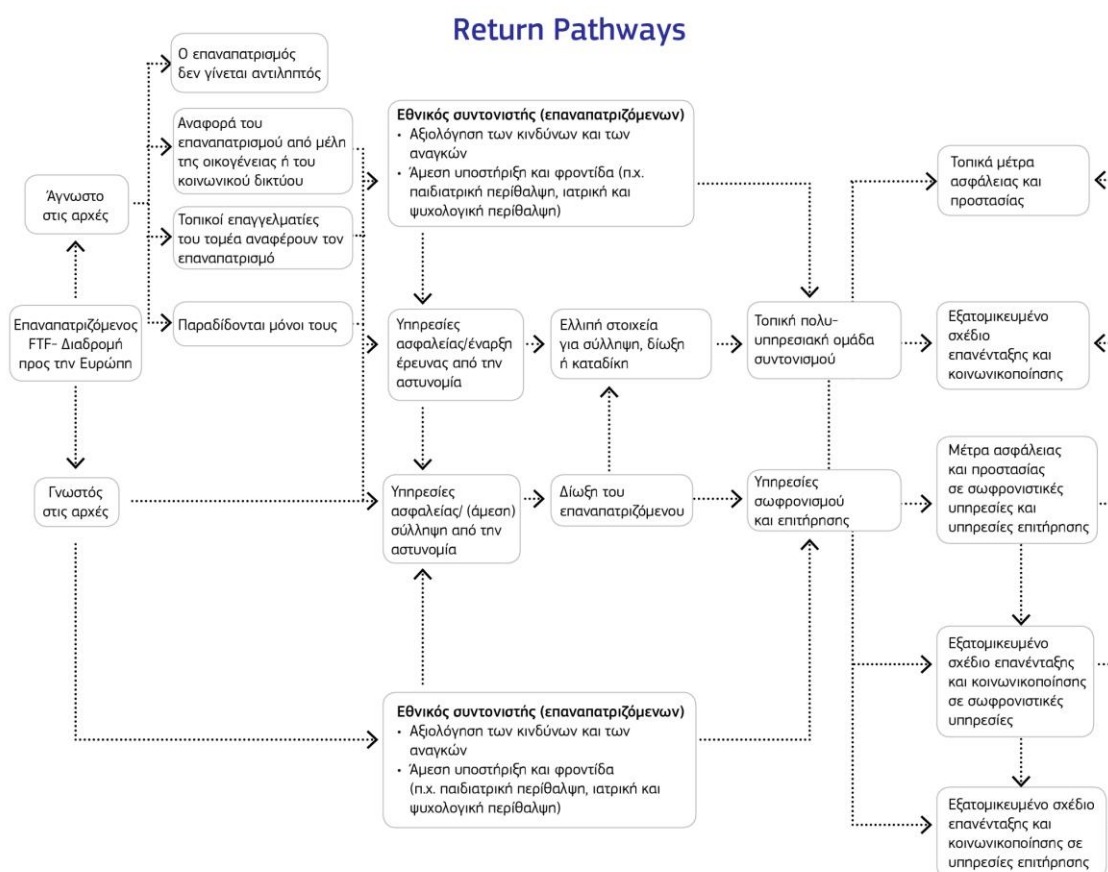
Return Pathways

Επαναπατριζόμενος FTF- Διαδρομή προς την Ευρώπη

Άγνωστο στις αρχές

Γνωστός στις αρχές

Ο επαναπατρισμός δεν γίνεται αντιληπτός

Αναφορά του επαναπατρισμού από μέλη της οικογένειας ή του κοινωνικού δικτύου

Τοπικοί επαγγελματίες του τομέα αναφέρουν τον επαναπατρισμό

Παραδίδονται μόνοι τους

Εθνικός συντονιστής (επαναπατριζόμενων)
• Αξιολόγηση των κινδύνων και των αναγκών
• Άμεση υποστήριξη και φροντίδα (π.χ. παιδιατρική περίθαλψη, ιατρική και ψυχολογική περίθαλψη)

Υπηρεσίες ασφαλείας/έναρξη έρευνας από την αστυνομία

Ελλιπή στοιχεία για σύλληψη, δίωξη ή καταδίκη

Υπηρεσίες ασφαλείας/ (άμεση) σύλληψη από την αστυνομία

Δίωξη του επαναπατριζόμενου

Τοπική πολυ-υπηρεσιακή ομάδα συντονισμού

Υπηρεσίες σωφρονισμού και επιτήρησης

Εθνικός συντονιστής (επαναπατριζόμενων)
• Αξιολόγηση των κινδύνων και των αναγκών
• Άμεση υποστήριξη και φροντίδα (π.χ. παιδιατρική περίθαλψη, ιατρική και ψυχολογική περίθαλψη)

Τοπικά μέτρα ασφάλειας και προστασίας

Εξατομικευμένο σχέδιο επανένταξης και κοινωνικοποίησης

Μέτρα ασφάλειας και προστασίας σε σωφρονιστικές υπηρεσίες και υπηρεσίες επιτήρησης

Εξατομικευμένο σχέδιο επανένταξης και κοινωνικοποίησης σε σωφρονιστικές υπηρεσίες

Εξατομικευμένο σχέδιο επανένταξης και κοινωνικοποίησης σε υπηρεσίες επιτήρησης